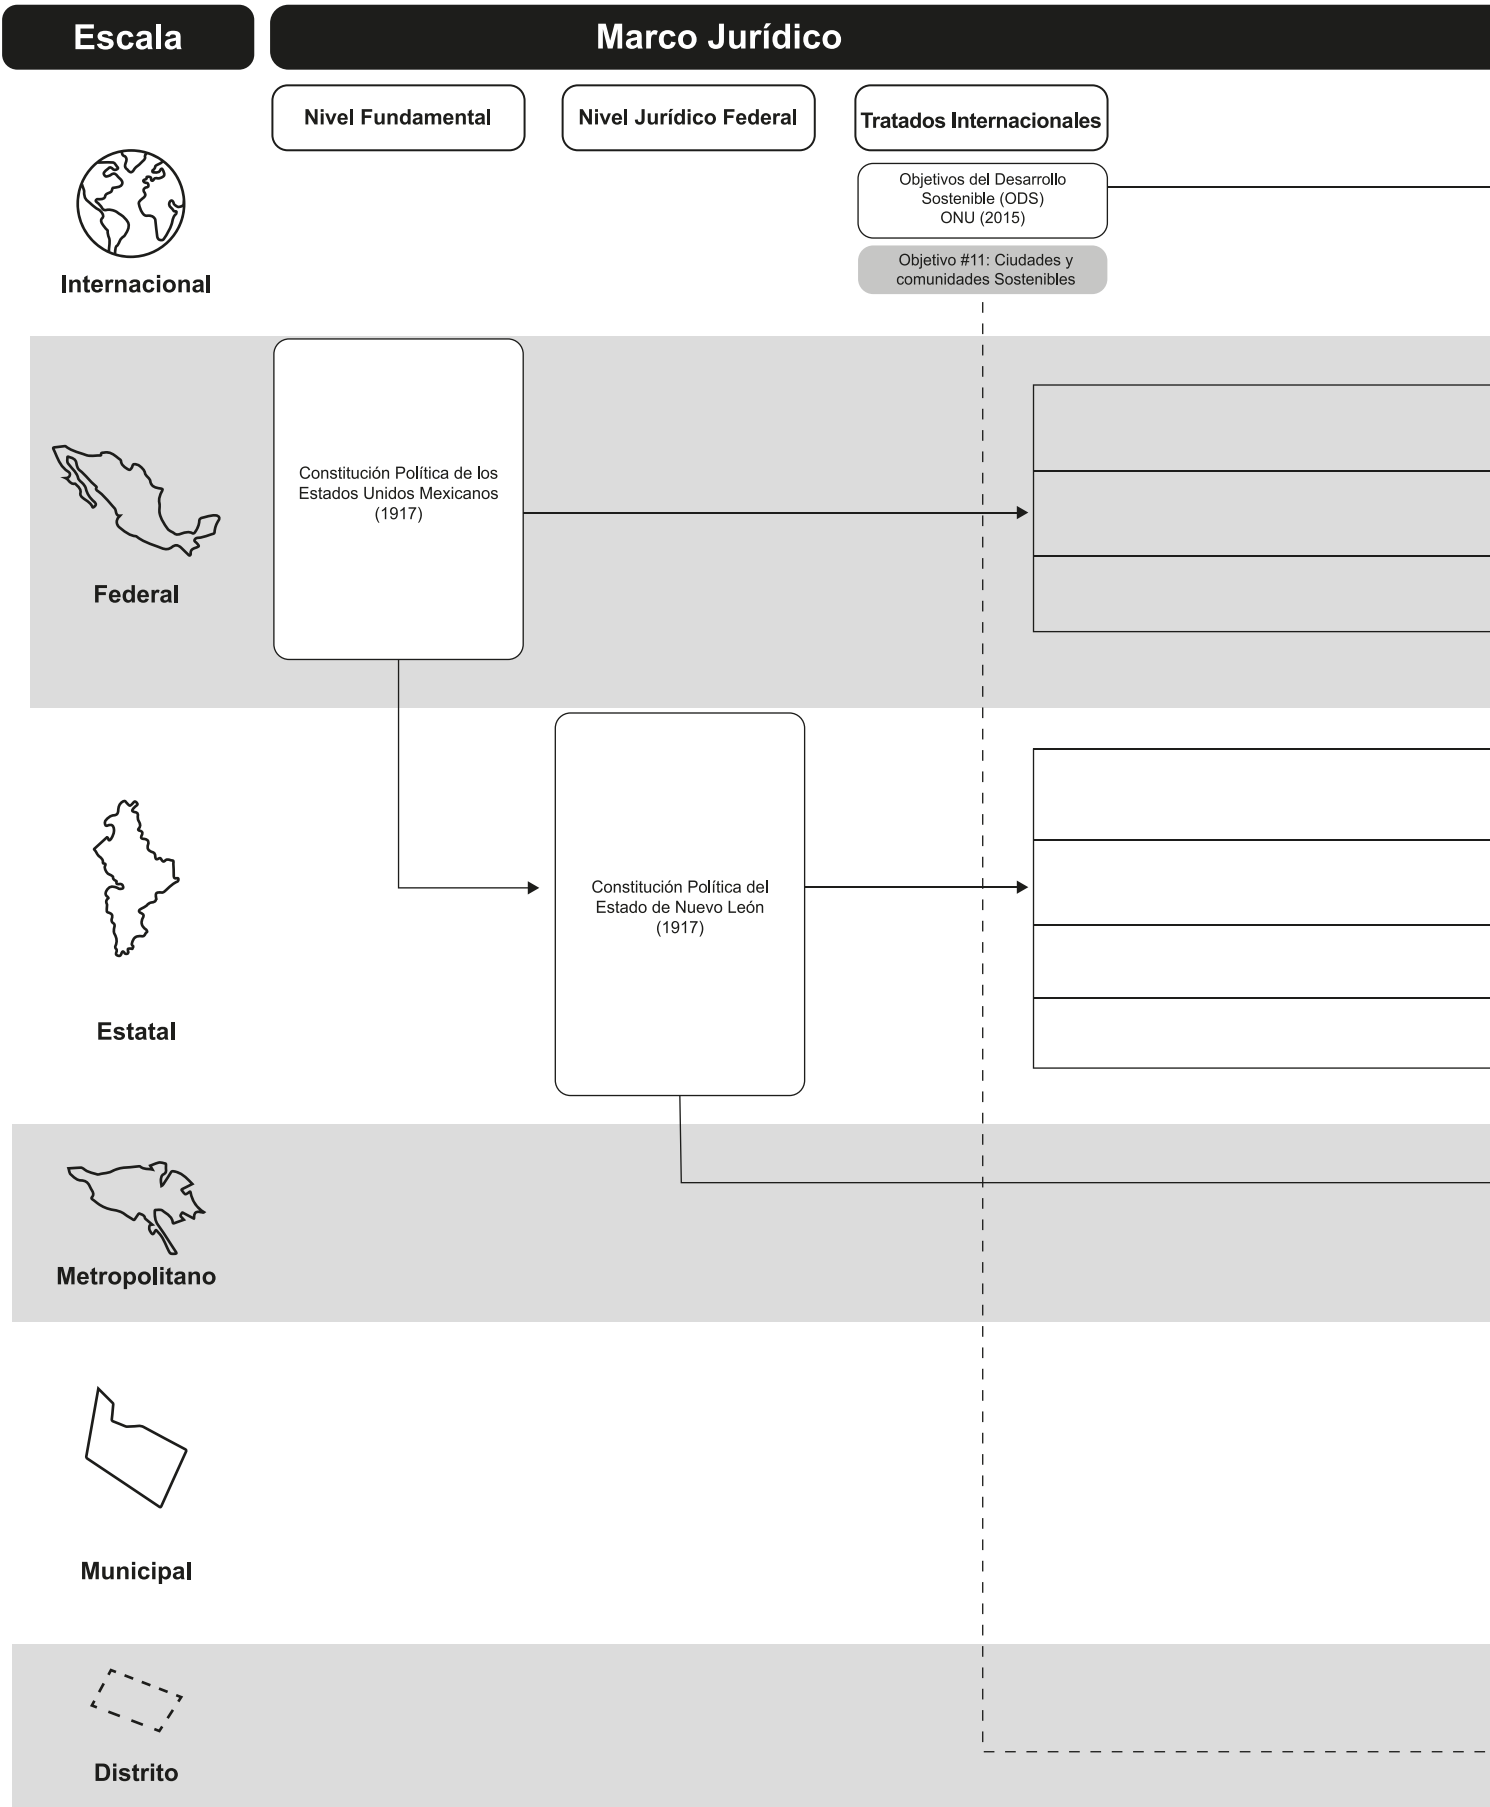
Escala

Marco Jurídico

Nivel Fundamental

Nivel Jurídico Federal

Tratados Internacionales

Internacional

Objetivos del Desarrollo Sostenible (ODS) ONU (2015)

Objetivo #11: Ciudades y comunidades Sostenibles

Federal

Constitución Política de los Estados Unidos Mexicanos (1917)

Estatal

Constitución Política del Estado de Nuevo León (1917)

Metropolitano

Municipal

Distrito